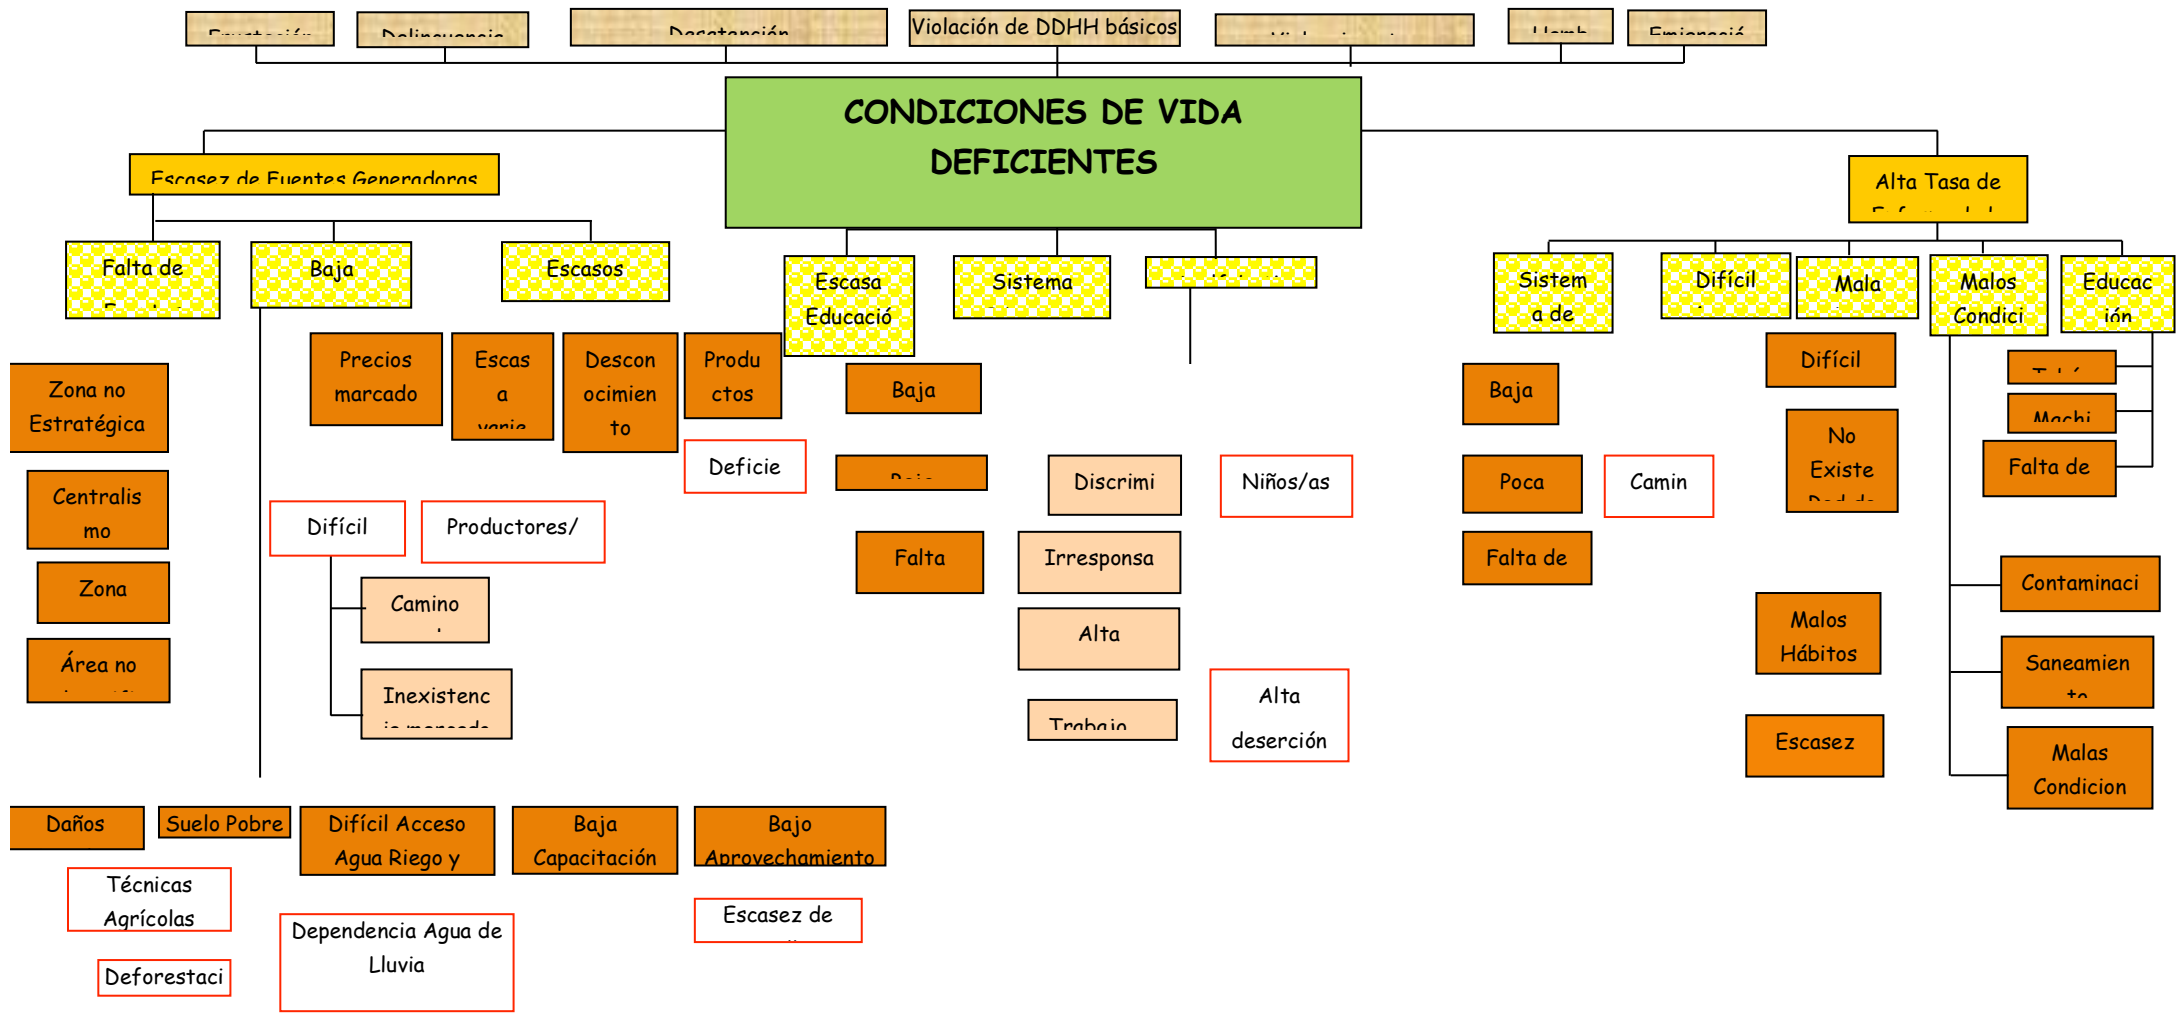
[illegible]

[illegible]

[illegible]

Violación de DDHH básicos

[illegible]

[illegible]

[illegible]

CONDICIONES DE VIDA DEFICIENTES

Escasez de Fuentes Generadoras

Alta Tasa de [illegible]

Falta de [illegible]

Baja

Escasos

Escasa Educació

Sistema

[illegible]

Sistem a de

Difícil

Mala

Malos Condici

Educac ión

Zona no Estratégica

Centralis mo

Zona

Área no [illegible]

Precios marcado

Escas a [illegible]

Descon ocimien to

Produ ctos

Deficie

Baja

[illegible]

Falta

Discrimi

Irresponsa

Alta

Trabajo

Niños/as

Alta deserción

Difícil

Productores/

Camino

Inexistenc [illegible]

Baja

Poca

Camin

Falta de

Difícil

No Existe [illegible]

Malos Hábitos

Escasez

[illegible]

Machi

Falta de

Contaminaci

Saneamien to

Malas Condicion

Daños

Suelo Pobre

Difícil Acceso Agua Riego y

Baja Capacitación

Bajo Aprovechamiento

Técnicas Agrícolas

Deforestaci

Dependencia Agua de Lluvia

Escasez de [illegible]